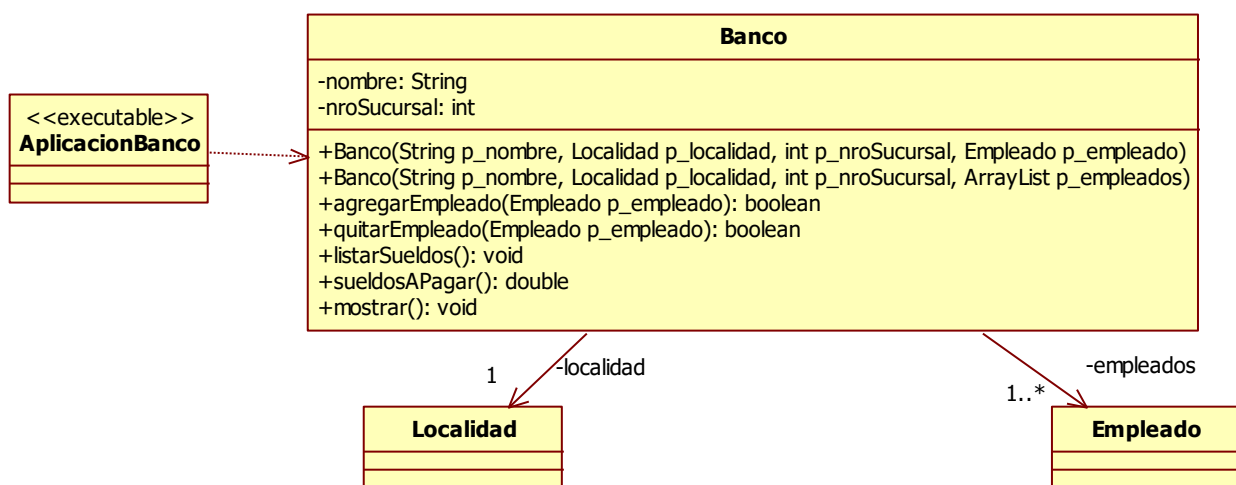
<<executable>>
**AplicacionBanco**

**Banco**

-nombre: String
-nroSucursal: int

+Banco(String p_nombre, Localidad p_localidad, int p_nroSucursal, Empleado p_empleado)
+Banco(String p_nombre, Localidad p_localidad, int p_nroSucursal, ArrayList p_empleados)
+agregarEmpleado(Empleado p_empleado): boolean
+quitarEmpleado(Empleado p_empleado): boolean
+listarSueldos(): void
+sueldosAPagar(): double
+mostrar(): void

1
-localidad

-empleados
1..*

**Localidad**

**Empleado**